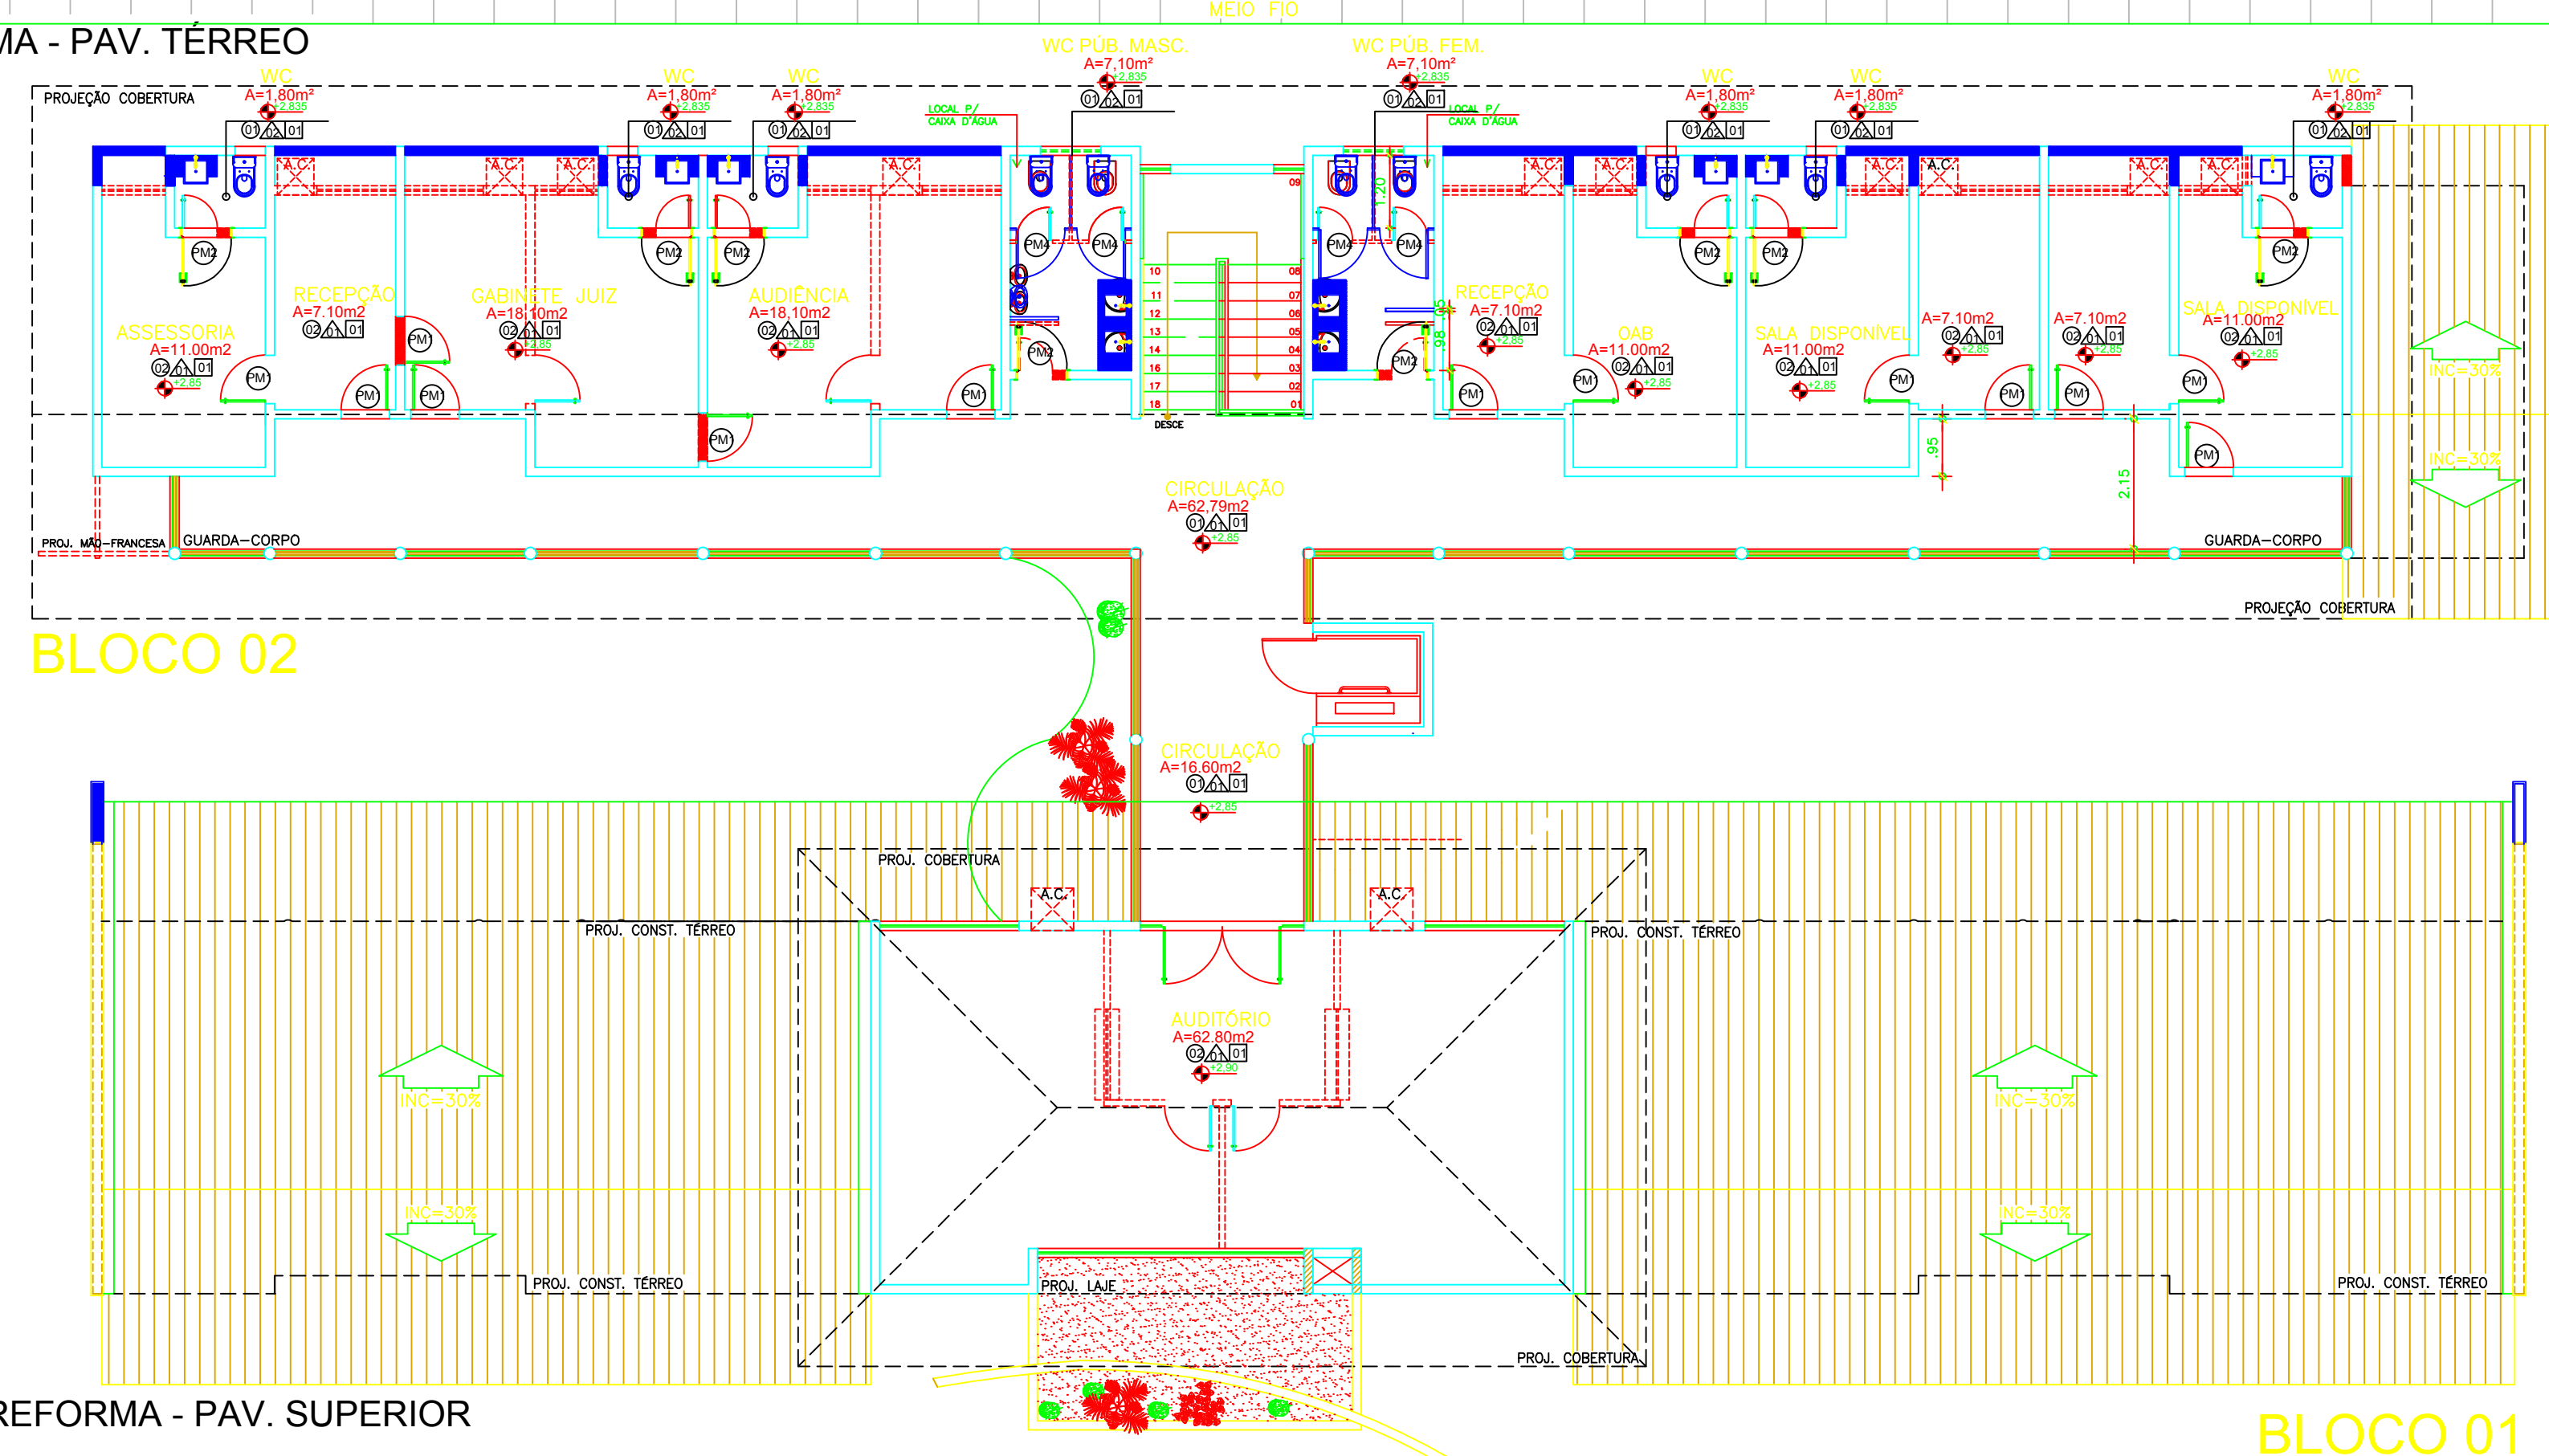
MEIO FIO

MA - PAV. TÉRREO

PROJEÇÃO COBERTURA

WC
A=1,80m²
+2,835
01 02 01

WC
A=1,80m²
+2,835
01 02 01

WC
A=1,80m²
+2,835
01 02 01

WC PÚB. MASC.
A=7,10m²
+2,835
01 02 01

LOCAL P/ CAIXA D'ÁGUA

WC PÚB. FEM.
A=7,10m²
+2,835
01 02 01

LOCAL P/ CAIXA D'ÁGUA

WC
A=1,80m²
+2,835
01 02 01

WC
A=1,80m²
+2,835
01 02 01

WC
A=1,80m²
+2,835
01 02 01

A.C. A.C. A.C. A.C. A.C. A.C. A.C. A.C. A.C. A.C.

PM2 PM2 PM2 PM4 PM4 PM4 PM4 PM2 PM2 PM2 PM2 PM2

ASSESSORIA
A=11.00m2
02 01 01
+2,85

RECEPÇÃO
A=7.10m2
02 01 01

GABINETE JUIZ
A=18,10m2
02 01 01
+2,85

AUDIÊNCIA
A=18,10m2
02 01 01
+2,85

10 11 12 13 14 16 17 18
09 08 07 06 05 04 03 02 01
1.20
.98
DESCE

RECEPÇÃO
A=7.10m2
02 01 01
+2,85

OAB
A=11.00m2
02 01 01
+2,85

SALA DISPONÍVEL
A=11.00m2
02 01 01
+2,85

A=7.10m2
02 01 01
+2,85

A=7.10m2
02 01 01
+2,85

SALA DISPONÍVEL
A=11.00m2
02 01 01
+2,85

PM1 PM1 PM1 PM1 PM1 PM1 PM1 PM1 PM1 PM1 PM1 PM1 PM1 PM2 PM2 PM1

INC=30%
INC=30%

.95
2.15

CIRCULAÇÃO
A=62,79m2
01 01 01
+2,85

PROJ. MÃO-FRANCESA
GUARDA-CORPO
GUARDA-CORPO
PROJEÇÃO COBERTURA

BLOCO 02

CIRCULAÇÃO
A=16,60m2
01 01 01
+2,85

PROJ. COBERTURA
A.C.
A.C.
PROJ. CONST. TÉRREO
PROJ. CONST. TÉRREO

AUDITÓRIO
A=62,80m2
02 01 01
+2,90

INC=30%
INC=30%
INC=30%
INC=30%

PROJ. CONST. TÉRREO
PROJ. LAJE
PROJ. CONST. TÉRREO
PROJ. COBERTURA

REFORMA - PAV. SUPERIOR

BLOCO 01